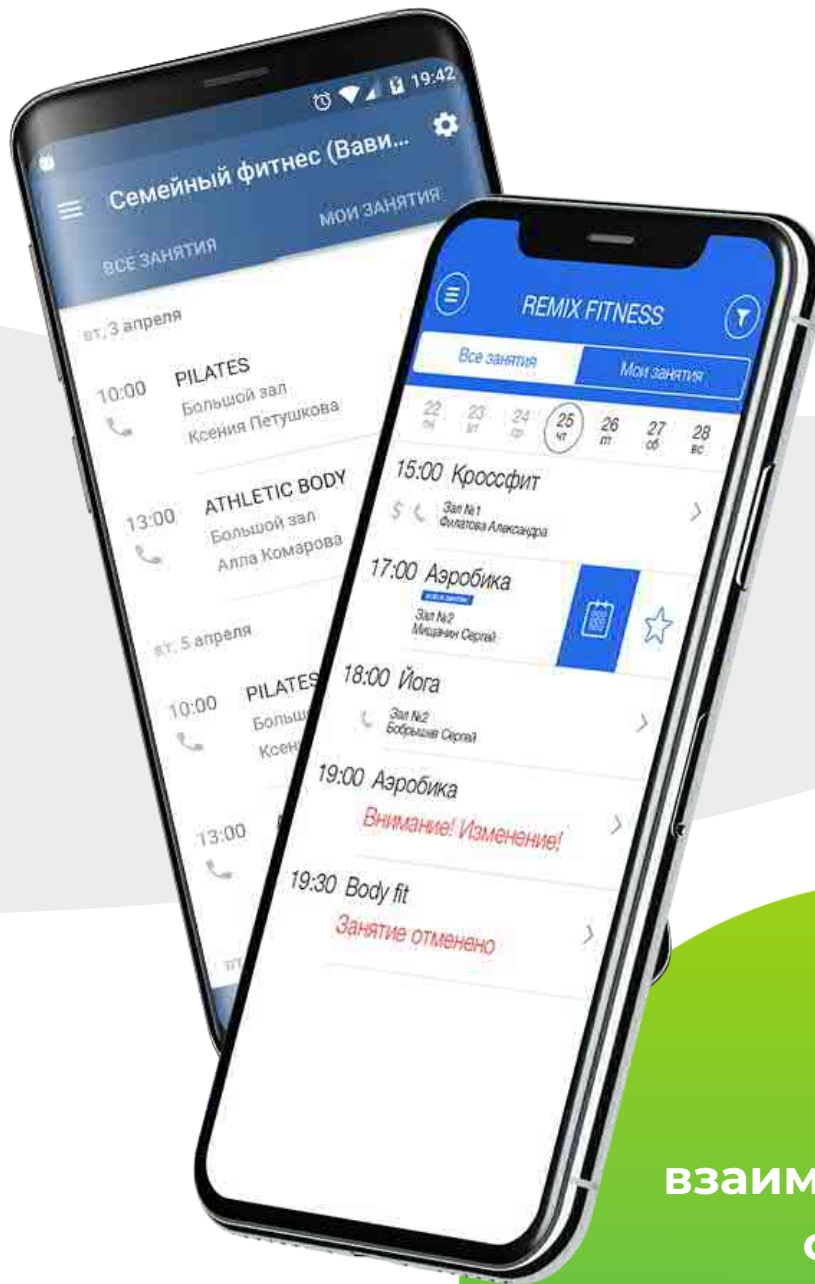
19:42

Семейный фитнес (Вави...

ВСЕ ЗАНЯТИЯ

МОИ ЗАНЯТИЯ

вт, 3 апреля

10:00 PILATES
Большой зал
Ксения Петушкова

13:00 ATHLETIC BODY
Большой зал
Алла Комарова

вт, 5 апреля

10:00 PILATES
Больш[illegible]
Ксен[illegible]

13:00

REMIX FITNESS

Все занятия

Мои занятия

22 пн
23 вт
24 ср
25 чт
26 пт
27 сб
28 вс

15:00 Кроссфит
Зал №1
Филатова Александра

17:00 Аэробика
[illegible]
Зал №2
Мищанин Сергей

18:00 Йога
Зал №2
Бобрышев Сергей

19:00 Аэробика
Внимание! Изменение!

19:30 Body fit
Занятие отменено

взаим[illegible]
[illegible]